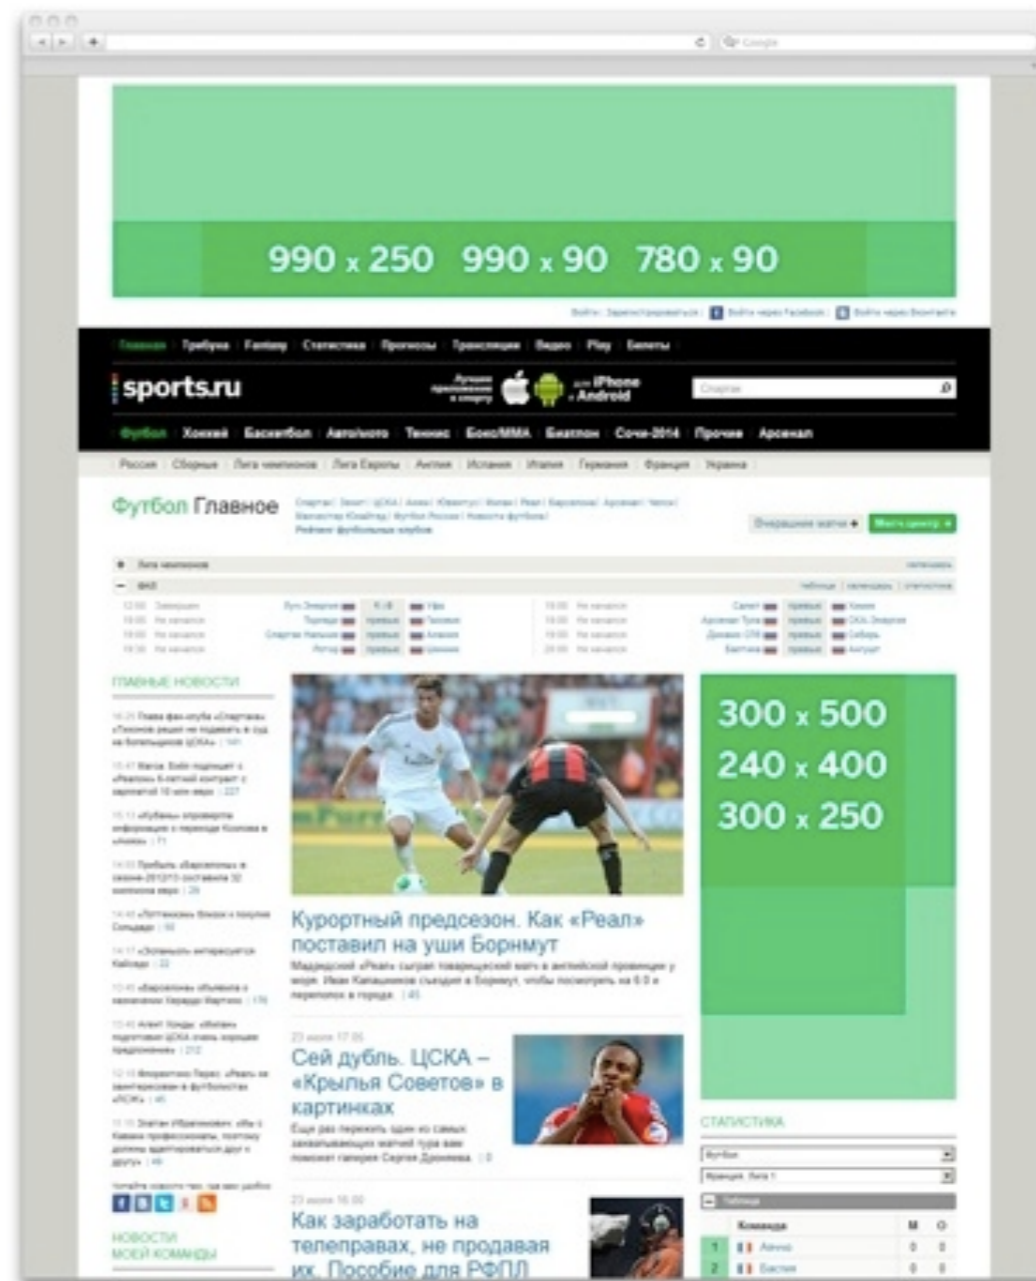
990 x 250 990 x 90 780 x 90

Главная Трибуна Fantasy Статистика Прогнозы Трансляции Видео Play Билеты

sports.ru

для iPhone и Android

Футбол Хоккей Баскетбол Авто/мото Теннис Бокс/ММА Биатлон Сочи-2014 Прочее Арсенал

Россия Сборные Лига чемпионов Лига Европы Англия Испания Италия Германия Франция Украина

Футбол Главное

Очередные матчи Матч-центр

ГЛАВНЫЕ НОВОСТИ

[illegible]

НОВОСТИ МОЕЙ КОМАНДЫ

Курортный предсезон. Как «Реал» поставил на уши Борнмут

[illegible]

Сей дубль. ЦСКА – «Крылья Советов» в картинках

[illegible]

Как заработать на телеправах, не продавая их. Пособие для РФПЛ

300 x 500
240 x 400
300 x 250

СТАТИСТИКА

Футбол

Команда М О